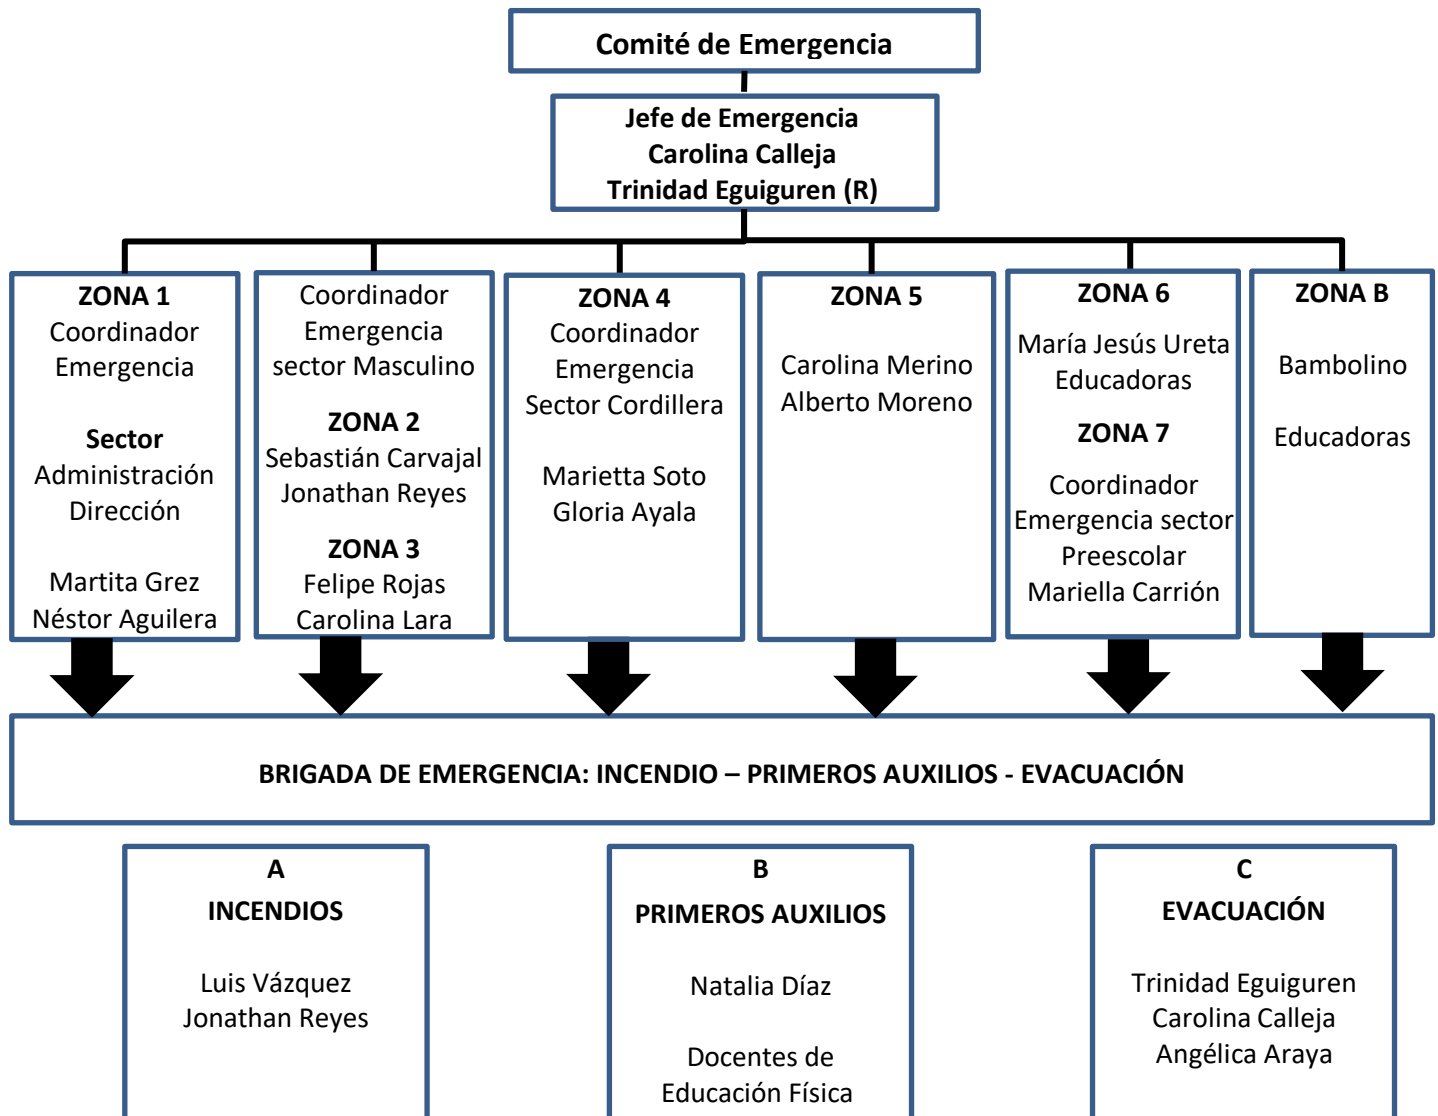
Comité de Emergencia

Jefe de Emergencia
Carolina Calleja
Trinidad Eguiguren (R)

ZONA 1
Coordinador Emergencia

Sector
Administración Dirección

Martita Grez
Néstor Aguilera

Coordinador Emergencia sector Masculino

ZONA 2
Sebastián Carvajal
Jonathan Reyes

ZONA 3
Felipe Rojas
Carolina Lara

ZONA 4
Coordinador Emergencia Sector Cordillera

Marietta Soto
Gloria Ayala

ZONA 5

Carolina Merino
Alberto Moreno

ZONA 6
María Jesús Ureta
Educadoras

ZONA 7
Coordinador Emergencia sector Preescolar
Mariella Carrión

ZONA B

Bambolino

Educadoras

BRIGADA DE EMERGENCIA: INCENDIO – PRIMEROS AUXILIOS - EVACUACIÓN

A
INCENDIOS

Luis Vázquez
Jonathan Reyes

B
PRIMEROS AUXILIOS

Natalia Díaz

Docentes de Educación Física

C
EVACUACIÓN

Trinidad Eguiguren
Carolina Calleja
Angélica Araya